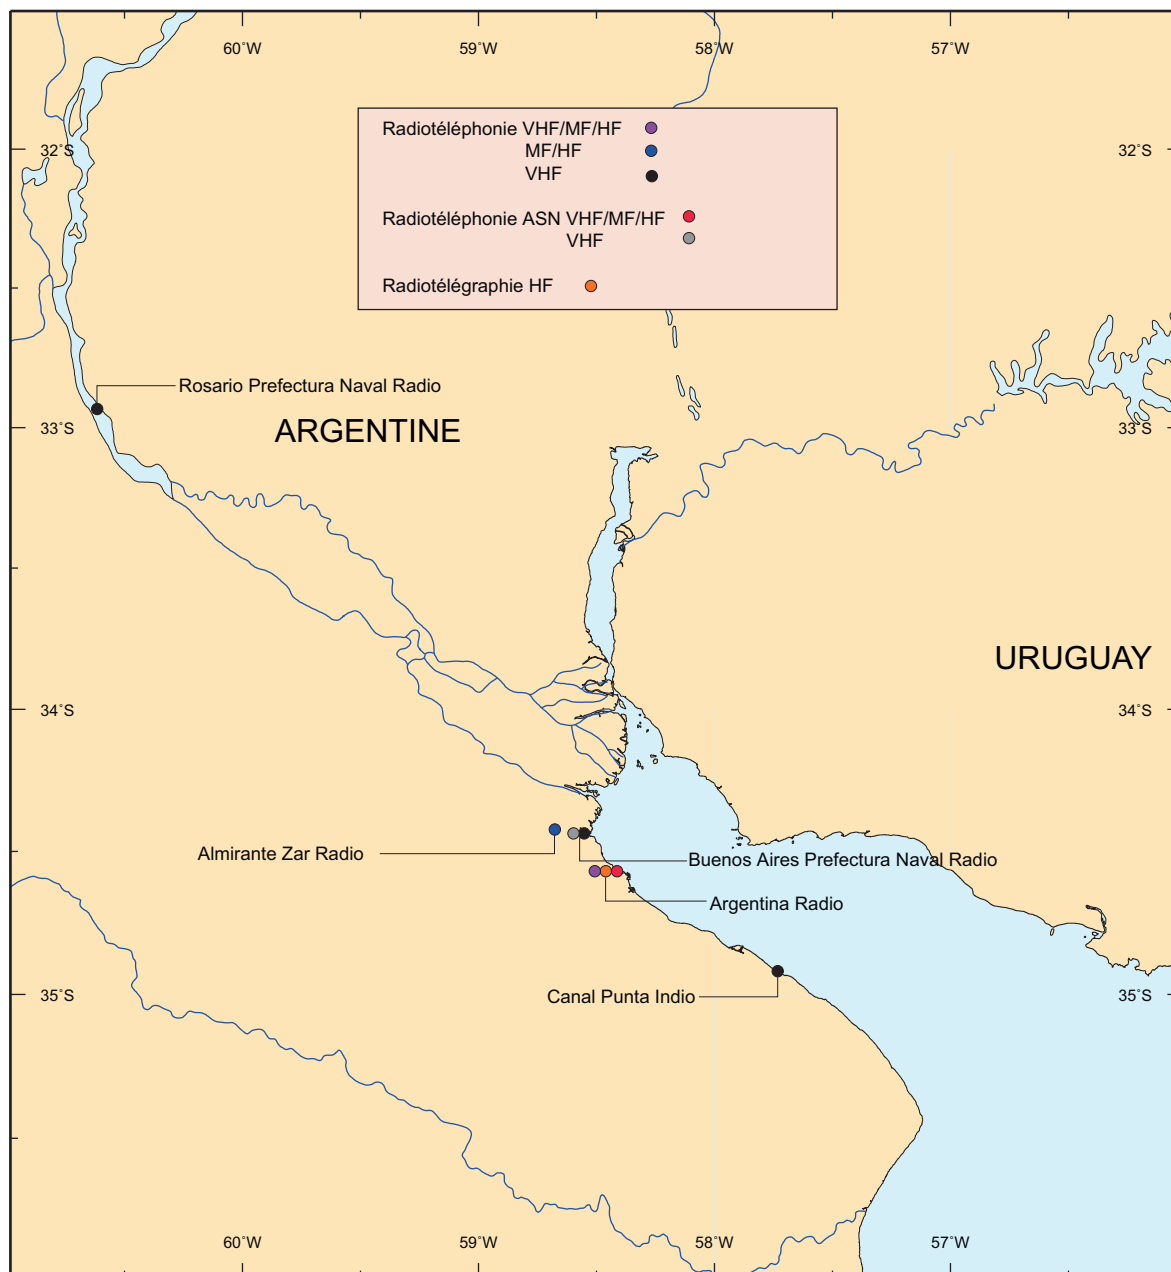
60°W
59°W
58°W
57°W

Radiotéléphonie VHF/MF/HF
MF/HF
VHF

Radiotéléphonie ASN VHF/MF/HF
VHF

Radiotélégraphie HF

32°S
32°S

Rosario Prefectura Naval Radio

33°S
ARGENTINE
33°S

URUGUAY

34°S
34°S

Almirante Zar Radio
Buenos Aires Prefectura Naval Radio
Argentina Radio

Canal Punta Indio
35°S
35°S

60°W
59°W
58°W
57°W